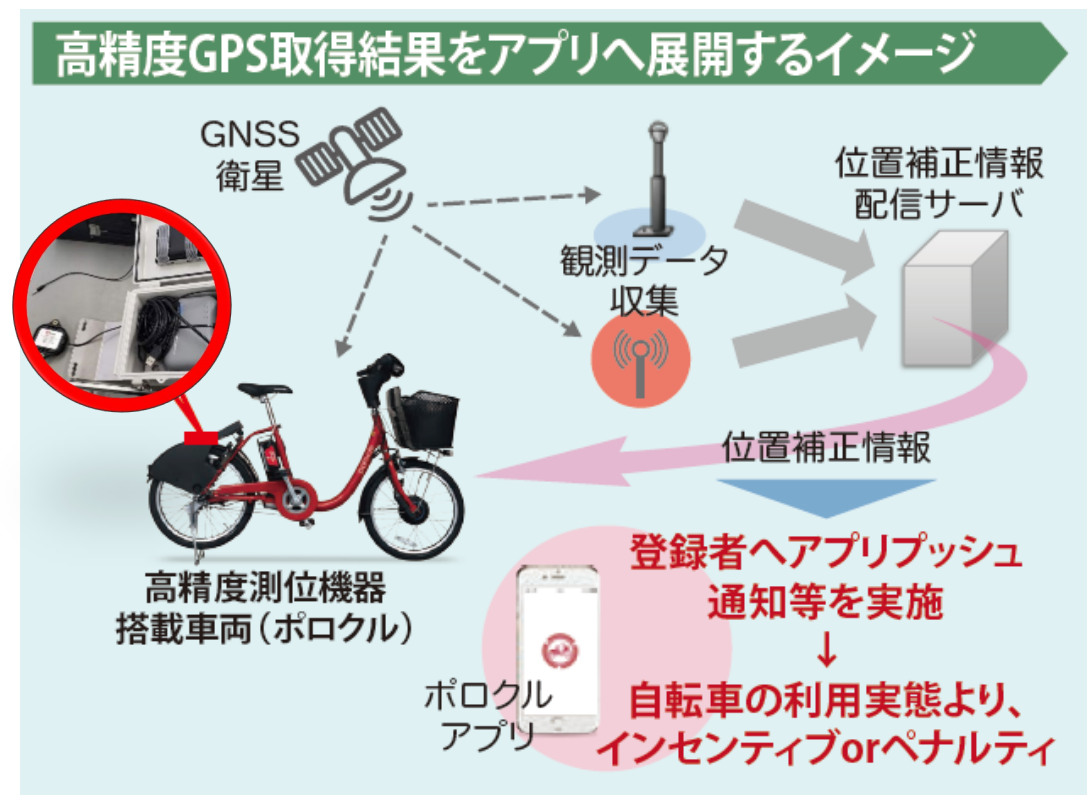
高精度GPS取得結果をアプリへ展開するイメージ

GNSS
衛星

観測データ
収集

位置補正情報
配信サーバ

位置補正情報

高精度測位機器
搭載車両（ポロクル）

ポロクル
アプリ

登録者へアプリプッシュ
通知等を実施
↓
自転車の利用実態より、
インセンティブorペナルティ